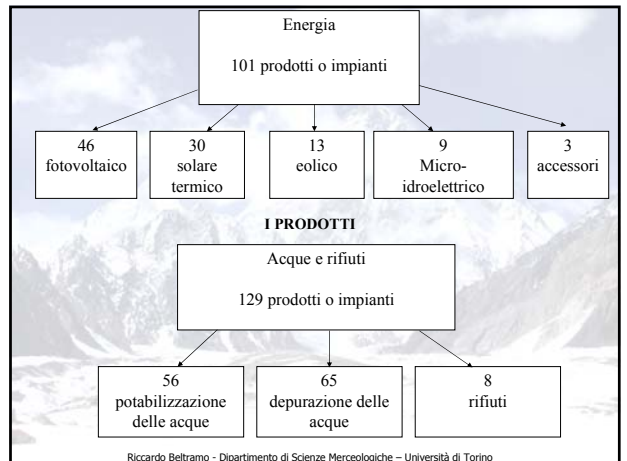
Energia

101 prodotti o impianti

46
fotovoltaico

30
solare
termico

13
eolico

9
Micro-
idroelettrico

3
accessori

I PRODOTTI

Acque e rifiuti

129 prodotti o impianti

56
potabilizzazione
delle acque

65
depurazione delle
acque

8
rifiuti

Riccardo Beltramo - Dipartimento di Scienze Merceologiche – Università di Torino